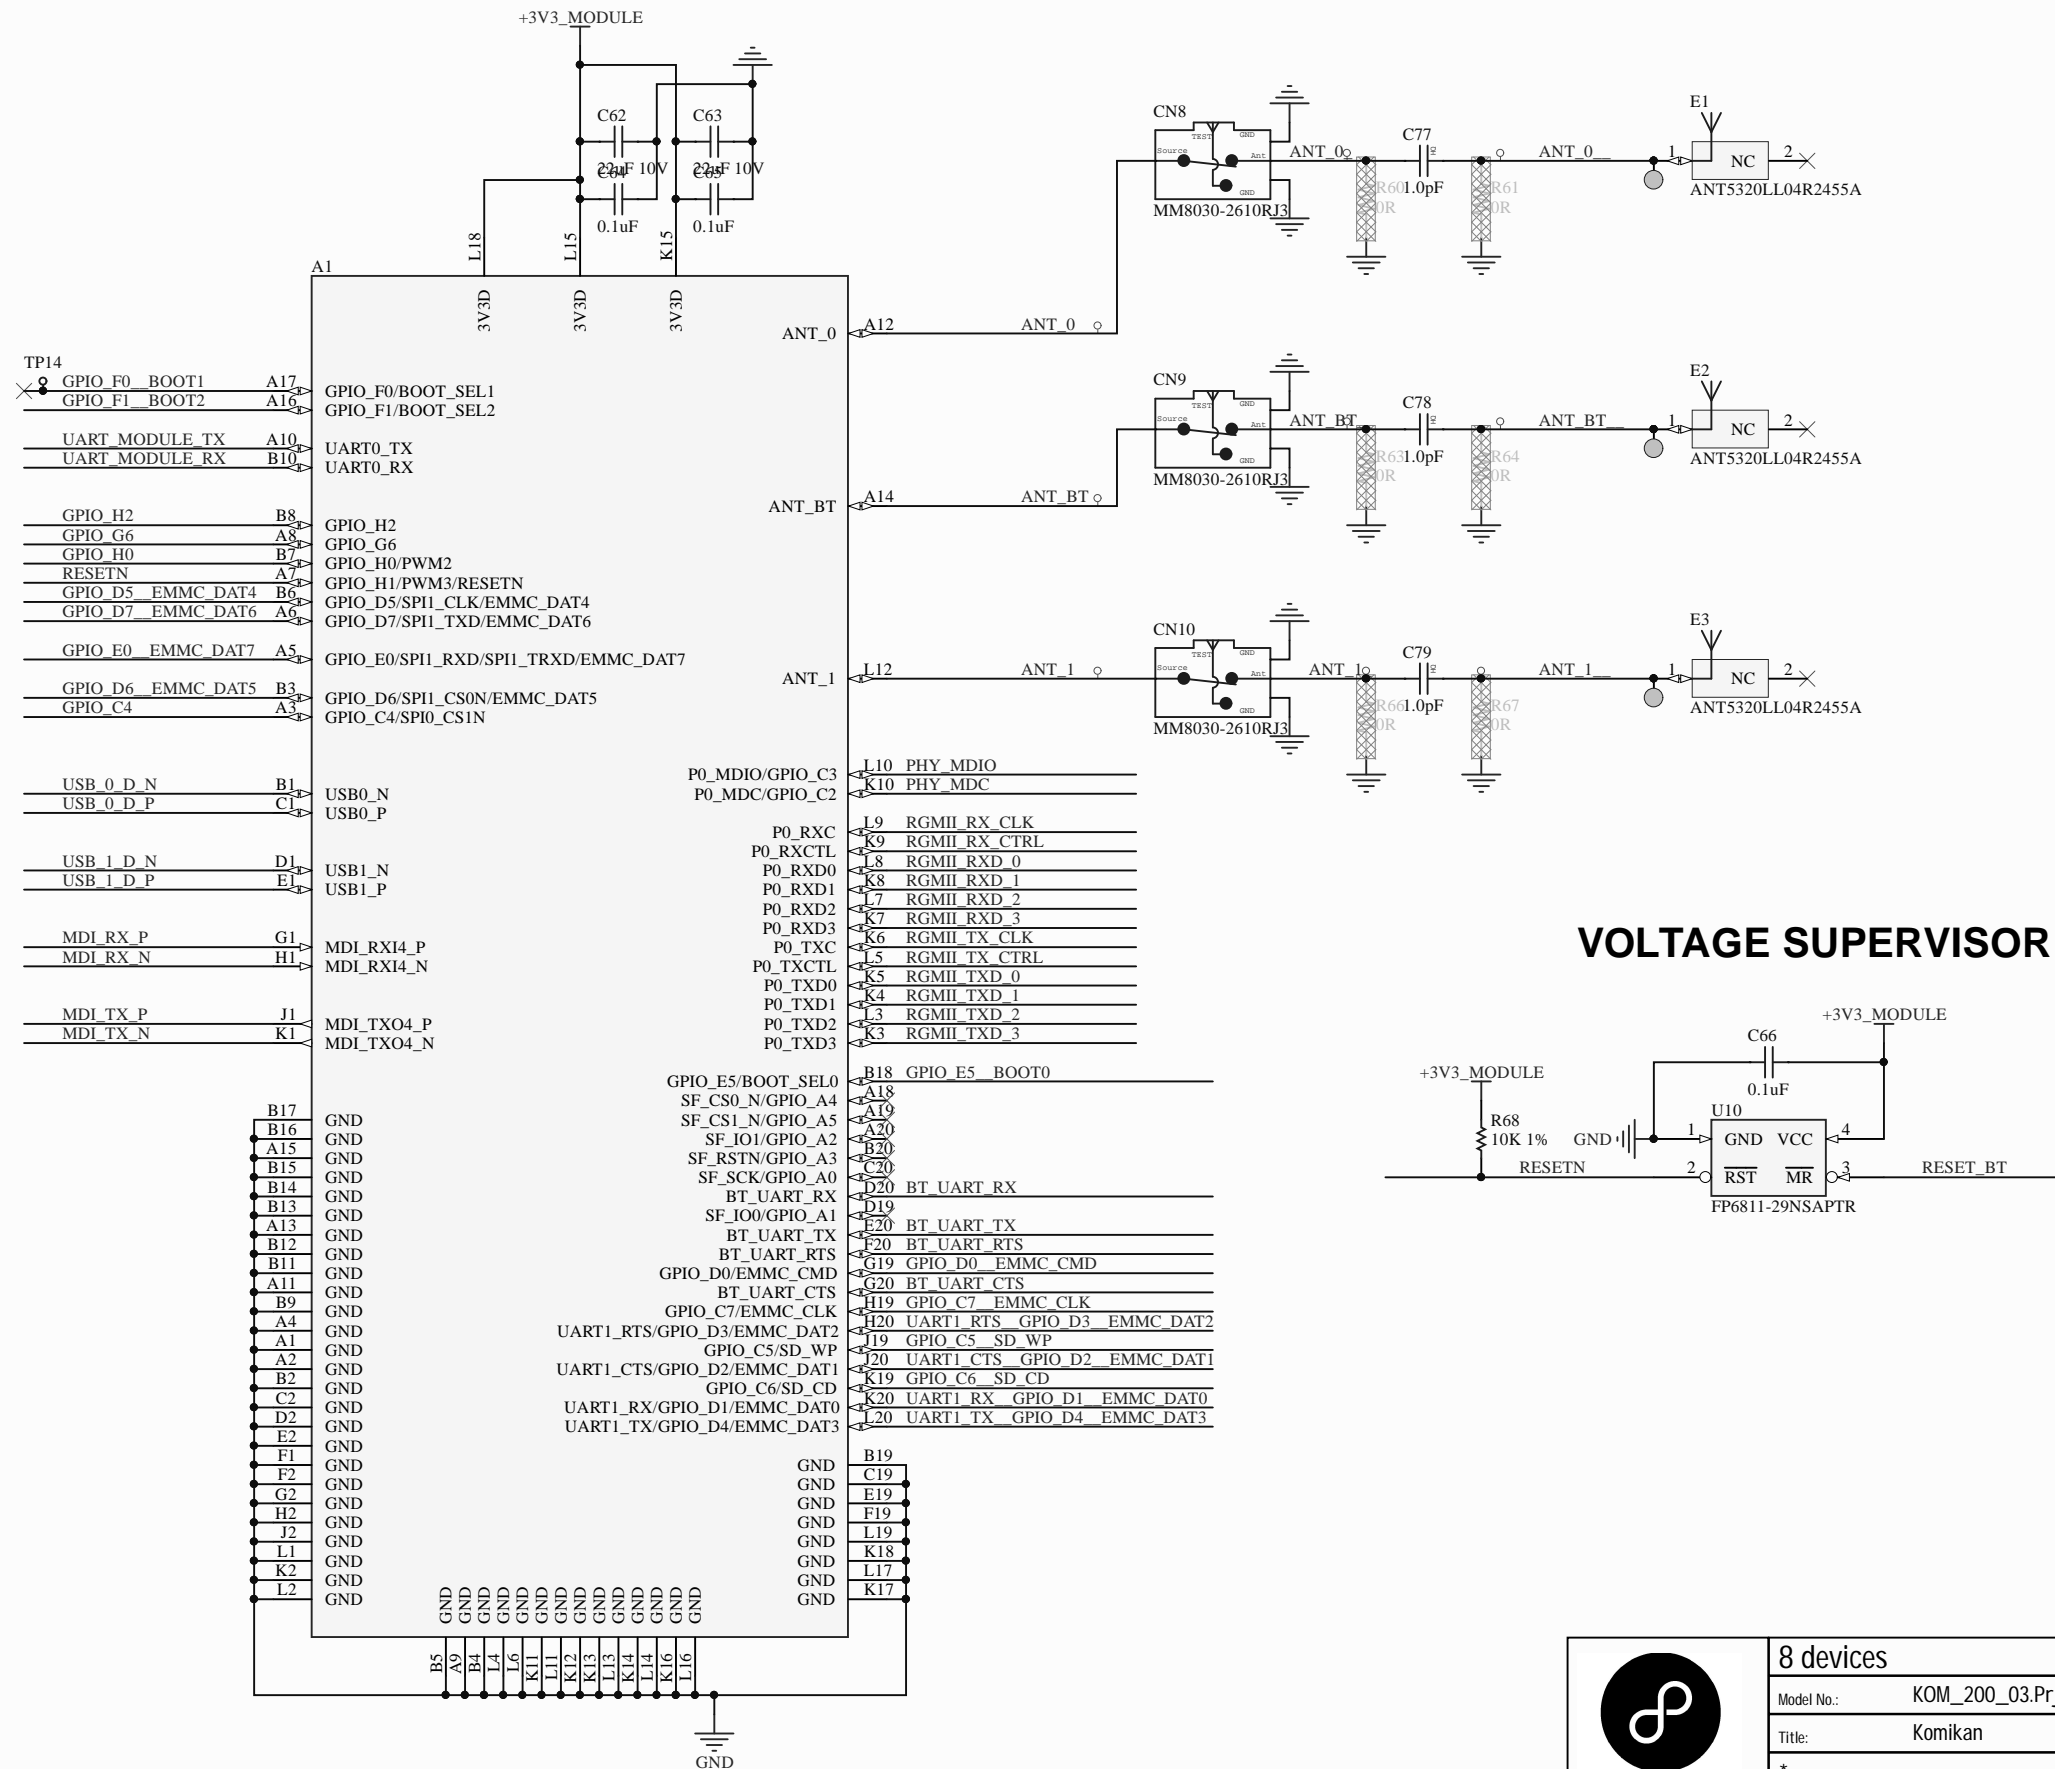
+3V3_MODULE

C62
22uF 10V
C64
0.1uF
C63
22uF 10V
C65
0.1uF

L18 L15 K15
A1
3V3D 3V3D 3V3D

ANT_0 A12 ANT_0
ANT_BT A14 ANT_BT
ANT_1 L12 ANT_1

TP14
GPIO_F0__BOOT1 A17 GPIO_F0/BOOT_SEL1
GPIO_F1__BOOT2 A16 GPIO_F1/BOOT_SEL2
UART_MODULE_TX A10 UART0_TX
UART_MODULE_RX B10 UART0_RX
GPIO_H2 B8 GPIO_H2
GPIO_G6 A8 GPIO_G6
GPIO_H0 B7 GPIO_H0/PWM2
RESETN A7 GPIO_H1/PWM3/RESETN
GPIO_D5__EMMC_DAT4 B6 GPIO_D5/SPI1_CLK/EMMC_DAT4
GPIO_D7__EMMC_DAT6 A6 GPIO_D7/SPI1_TXD/EMMC_DAT6
GPIO_E0__EMMC_DAT7 A5 GPIO_E0/SPI1_RXD/SPI1_TRXD/EMMC_DAT7
GPIO_D6__EMMC_DAT5 B3 GPIO_D6/SPI1_CS0N/EMMC_DAT5
GPIO_C4 A3 GPIO_C4/SPI0_CS1N
USB_0_D_N B1 USB0_N
USB_0_D_P C1 USB0_P
USB_1_D_N D1 USB1_N
USB_1_D_P E1 USB1_P
MDI_RX_P G1 MDI_RXI4_P
MDI_RX_N H1 MDI_RXI4_N
MDI_TX_P J1 MDI_TXO4_P
MDI_TX_N K1 MDI_TXO4_N

P0_MDIO/GPIO_C3 L10 PHY_MDIO
P0_MDC/GPIO_C2 K10 PHY_MDC
P0_RXC L9 RGMII_RX_CLK
P0_RXCTL K9 RGMII_RX_CTRL
P0_RXD0 L8 RGMII_RXD_0
P0_RXD1 K8 RGMII_RXD_1
P0_RXD2 L7 RGMII_RXD_2
P0_RXD3 K7 RGMII_RXD_3
P0_TXC K6 RGMII_TX_CLK
P0_TXCTL L5 RGMII_TX_CTRL
P0_TXD0 K5 RGMII_TXD_0
P0_TXD1 K4 RGMII_TXD_1
P0_TXD2 L3 RGMII_TXD_2
P0_TXD3 K3 RGMII_TXD_3
GPIO_E5/BOOT_SEL0 B18 GPIO_E5__BOOT0
SF_CS0_N/GPIO_A4 A18
SF_CS1_N/GPIO_A5 A19
SF_IO1/GPIO_A2 A20
SF_RSTN/GPIO_A3 B20
SF_SCK/GPIO_A0 C20
BT_UART_RX D20 BT_UART_RX
SF_IO0/GPIO_A1 D19
BT_UART_TX E20 BT_UART_TX
BT_UART_RTS F20 BT_UART_RTS
GPIO_D0/EMMC_CMD G19 GPIO_D0__EMMC_CMD
BT_UART_CTS G20 BT_UART_CTS
GPIO_C7/EMMC_CLK H19 GPIO_C7__EMMC_CLK
UART1_RTS/GPIO_D3/EMMC_DAT2 H20 UART1_RTS__GPIO_D3__EMMC_DAT2
GPIO_C5/SD_WP J19 GPIO_C5__SD_WP
UART1_CTS/GPIO_D2/EMMC_DAT1 J20 UART1_CTS__GPIO_D2__EMMC_DAT1
GPIO_C6/SD_CD K19 GPIO_C6__SD_CD
UART1_RX/GPIO_D1/EMMC_DAT0 K20 UART1_RX__GPIO_D1__EMMC_DAT0
UART1_TX/GPIO_D4/EMMC_DAT3 L20 UART1_TX__GPIO_D4__EMMC_DAT3

B17 B16 A15 B15 B14 B13 A13 B12 B11 A11 B9 A4 A1 A2 B2 C2 D2 E2 F1 F2 G2 H2 J2 L1 K2 L2
GND
B19 C19 E19 F19 L19 K18 L17 K17
GND
B5 A9 B4 L4 L6 K11 L11 K12 L13 K13 L14 K14 L16 K16
GND

CN8
MM8030-2610RJ3
TEST GND Source Ant GND
ANT_0 C77 1.0pF R60 0R R61 0R ANT_0__
E1 1 NC 2
ANT5320LL04R2455A

CN9
MM8030-2610RJ3
ANT_BT C78 1.0pF R63 0R R64 0R ANT_BT__
E2 1 NC 2
ANT5320LL04R2455A

CN10
MM8030-2610RJ3
ANT_1 C79 1.0pF R66 0R R67 0R ANT_1__
E3 1 NC 2
ANT5320LL04R2455A

VOLTAGE SUPERVISOR
+3V3_MODULE
C66
0.1uF
+3V3_MODULE
R68
10K 1%
GND
U10
1 GND VCC 4
2 RST MR 3
RESETN
RESET_BT
FP6811-29NSAPTR

8 devices
Model No.: KOM_200_03.Pr
Title: Komikan